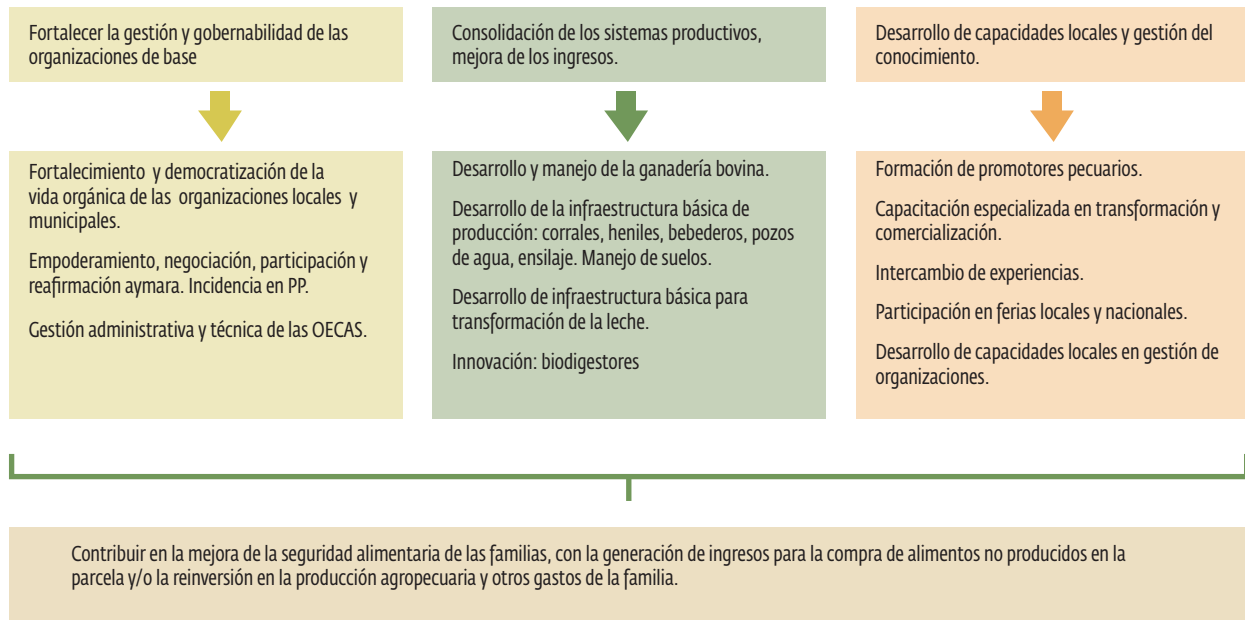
Fortalecer la gestión y gobernabilidad de las organizaciones de base

Fortalecimiento y democratización de la vida orgánica de las organizaciones locales y municipales.

Empoderamiento, negociación, participación y reafirmación aymara. Incidencia en PP.

Gestión administrativa y técnica de las OECAS.

Consolidación de los sistemas productivos, mejora de los ingresos.

Desarrollo y manejo de la ganadería bovina.

Desarrollo de la infraestructura básica de producción: corrales, heniles, bebederos, pozos de agua, ensilaje. Manejo de suelos.

Desarrollo de infraestructura básica para transformación de la leche.

Innovación: biodigestores

Desarrollo de capacidades locales y gestión del conocimiento.

Formación de promotores pecuarios.

Capacitación especializada en transformación y comercialización.

Intercambio de experiencias.

Participación en ferias locales y nacionales.

Desarrollo de capacidades locales en gestión de organizaciones.

Contribuir en la mejora de la seguridad alimentaria de las familias, con la generación de ingresos para la compra de alimentos no producidos en la parcela y/o la reinversión en la producción agropecuaria y otros gastos de la familia.